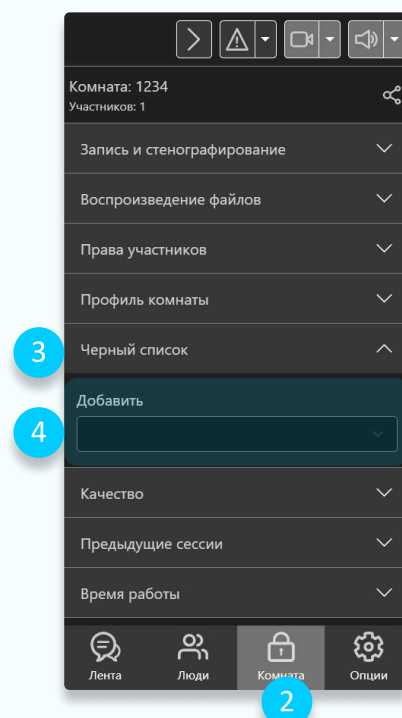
Комната: 1234
Участников: 1

Запись и стенографирование

Воспроизведение файлов

Права участников

Профиль комнаты

3

Черный список

Добавить

4

Качество

Предыдущие сессии

Время работы

Лента

Люди

Комната

2

Опции